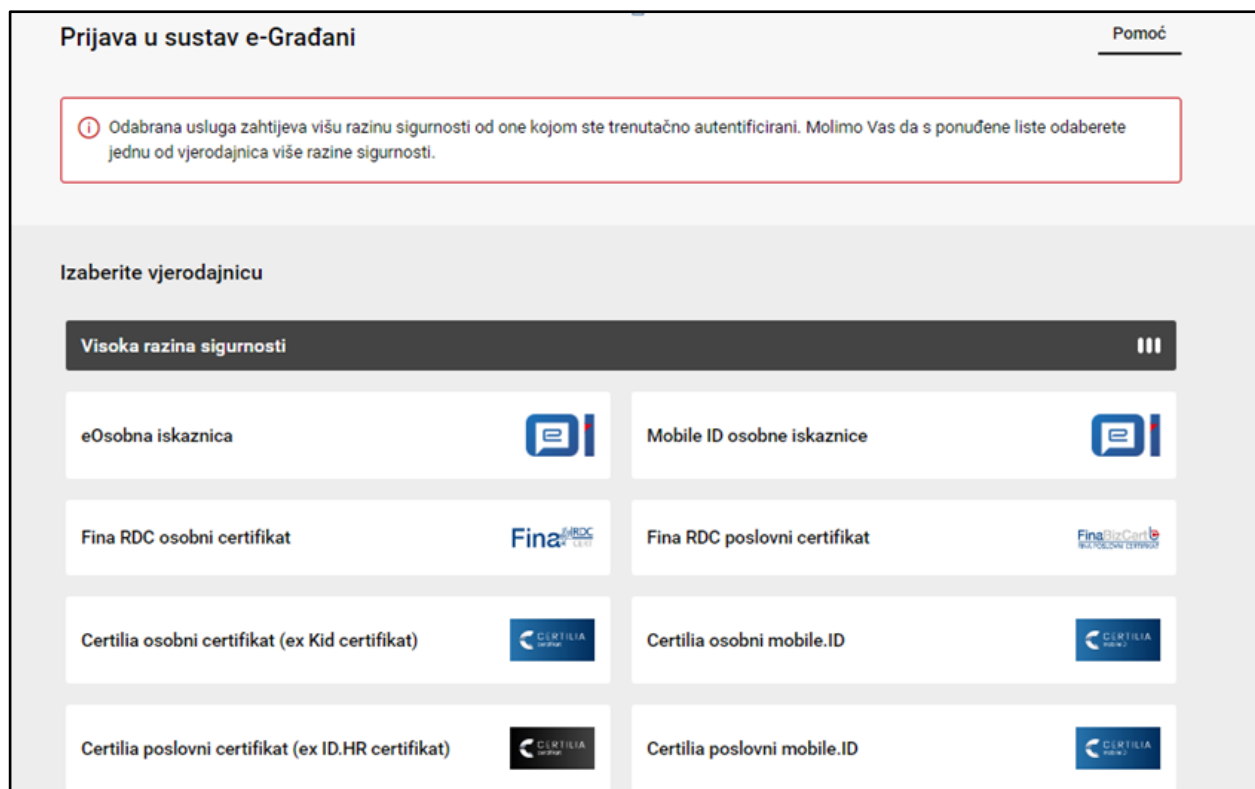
Prijava u sustav e-Građani

Pomoć

Odabrana usluga zahtijeva višu razinu sigurnosti od one kojom ste trenutačno autentificirani. Molimo Vas da s ponuđene liste odaberete jednu od vjerodajnica više razine sigurnosti.

Izaberite vjerodajnicu

Visoka razina sigurnosti

eOsobna iskaznica

Mobile ID osobne iskaznice

Fina RDC osobni certifikat

Fina RDC

Fina RDC poslovni certifikat

FinaBizCert

Certilia osobni certifikat (ex Kid certifikat)

CERTILIA

Certilia osobni mobile.ID

CERTILIA

Certilia poslovni certifikat (ex ID.HR certifikat)

CERTILIA

Certilia poslovni mobile.ID

CERTILIA